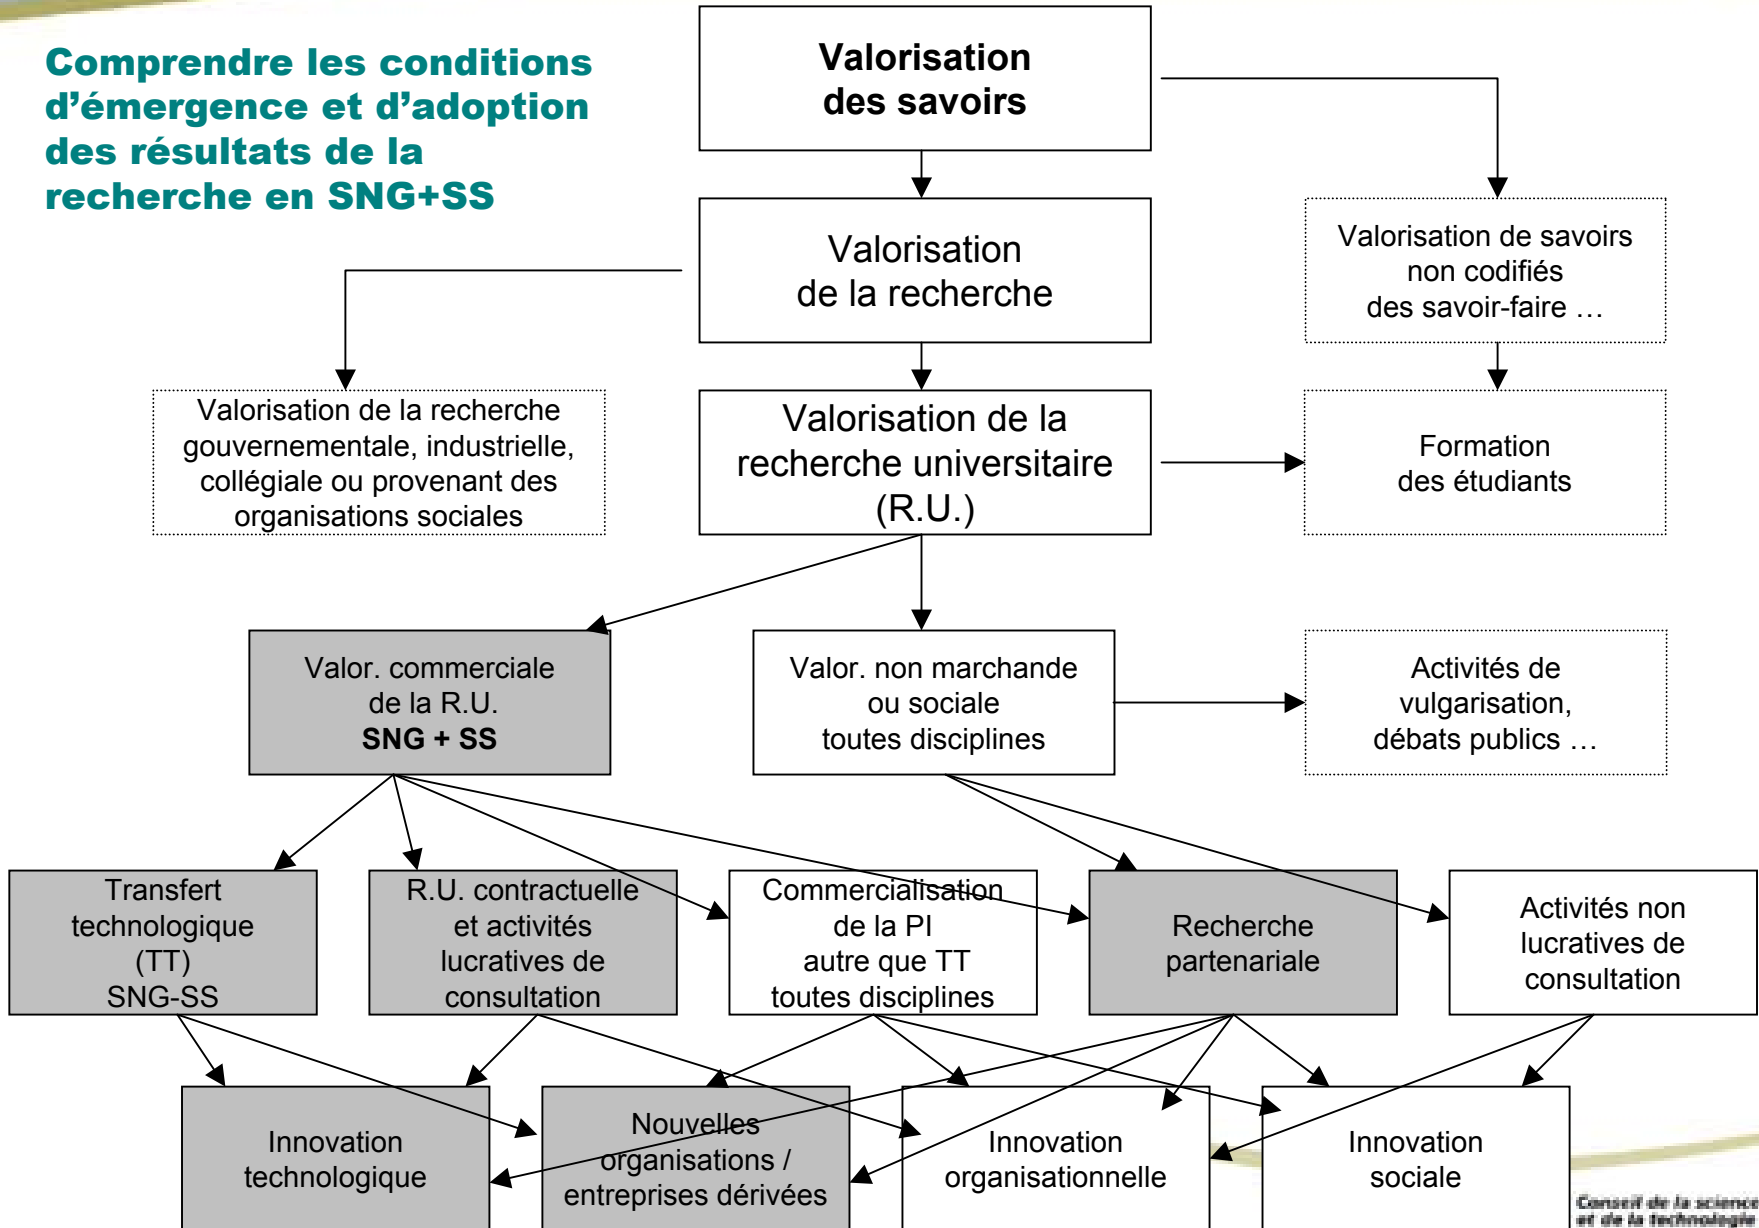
Comprendre les conditions d'émergence et d'adoption des résultats de la recherche en SNG+SS

Valorisation des savoirs

Valorisation de la recherche

Valorisation de savoirs non codifiés des savoir-faire …

Valorisation de la recherche gouvernementale, industrielle, collégiale ou provenant des organisations sociales

Valorisation de la recherche universitaire (R.U.)

Formation des étudiants

Valor. commerciale de la R.U. SNG + SS

Valor. non marchande ou sociale toutes disciplines

Activités de vulgarisation, débats publics …

Transfert technologique (TT) SNG-SS

R.U. contractuelle et activités lucratives de consultation

Commercialisation de la PI autre que TT toutes disciplines

Recherche partenariale

Activités non lucratives de consultation

Innovation technologique

Nouvelles organisations / entreprises dérivées

Innovation organisationnelle

Innovation sociale

Conseil de la science et de la technologie